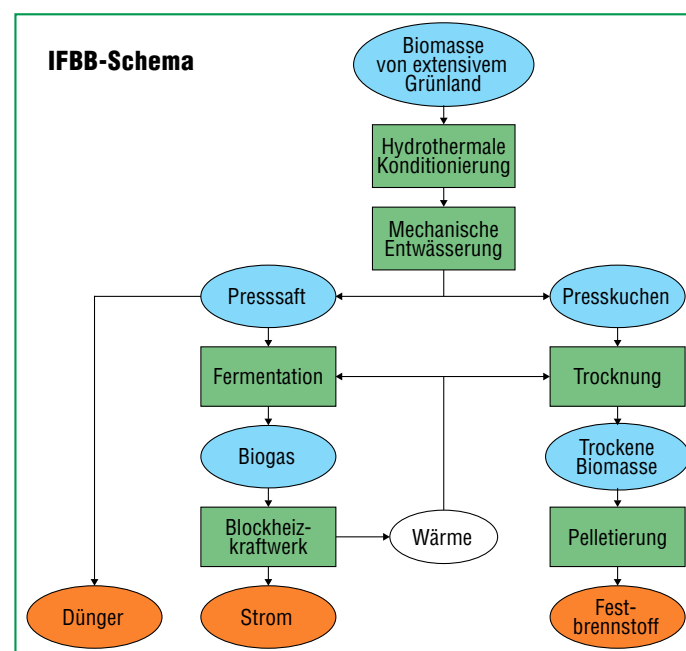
IFBB-Schema

Biomasse von extensivem Grünland

Hydrothermale Konditionierung

Mechanische Entwässerung

Presssaft

Presskuchen

Fermentation

Trocknung

Biogas

Trockene Biomasse

Blockheizkraftwerk

Wärme

Pelletierung

Dünger

Strom

Festbrennstoff